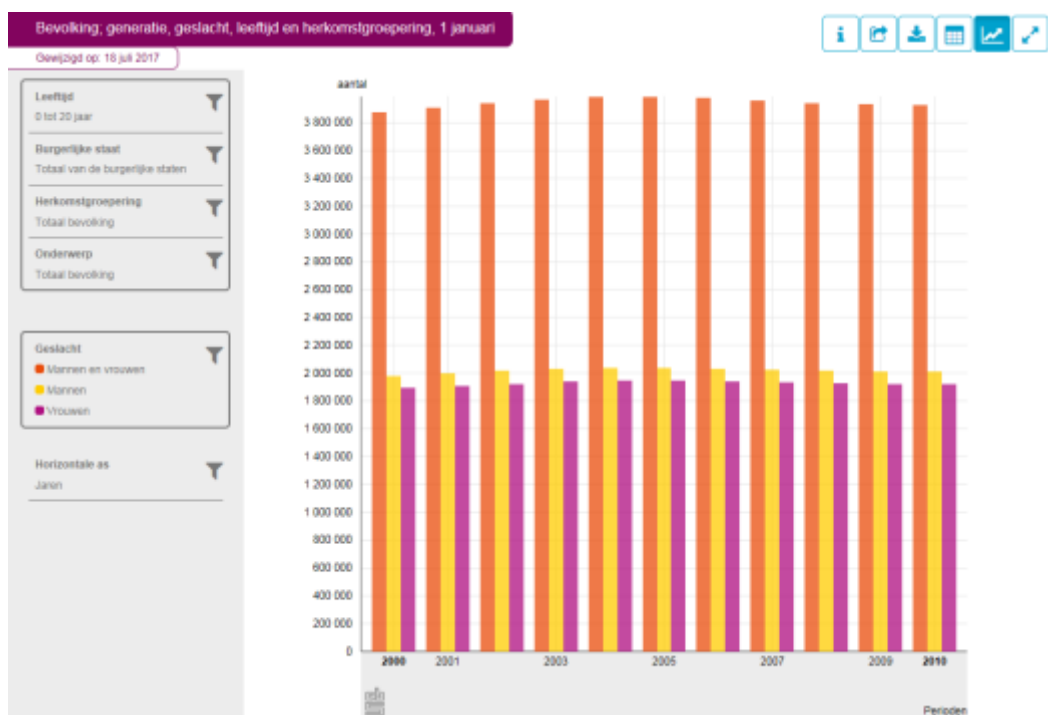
Bevolking; generatie, geslacht, leeftijd en herkomstgroepering, 1 januari

Gewijzigd op: 18 juli 2017

Leeftijd
0 tot 20 jaar

Burgerlijke staat
Totaal van de burgerlijke staten

Herkomstgroepering
Totaal bevolking

Onderwerp
Totaal bevolking

Geslacht
Mannen en vrouwen
Mannen
Vrouwen

Horizontale as
Jaren

aantal

3 800 000
3 600 000
3 400 000
3 200 000
3 000 000
2 800 000
2 600 000
2 400 000
2 200 000
2 000 000
1 800 000
1 600 000
1 400 000
1 200 000
1 000 000
800 000
600 000
400 000
200 000
0

2000 2001 2003 2005 2007 2009 2010

Perioden